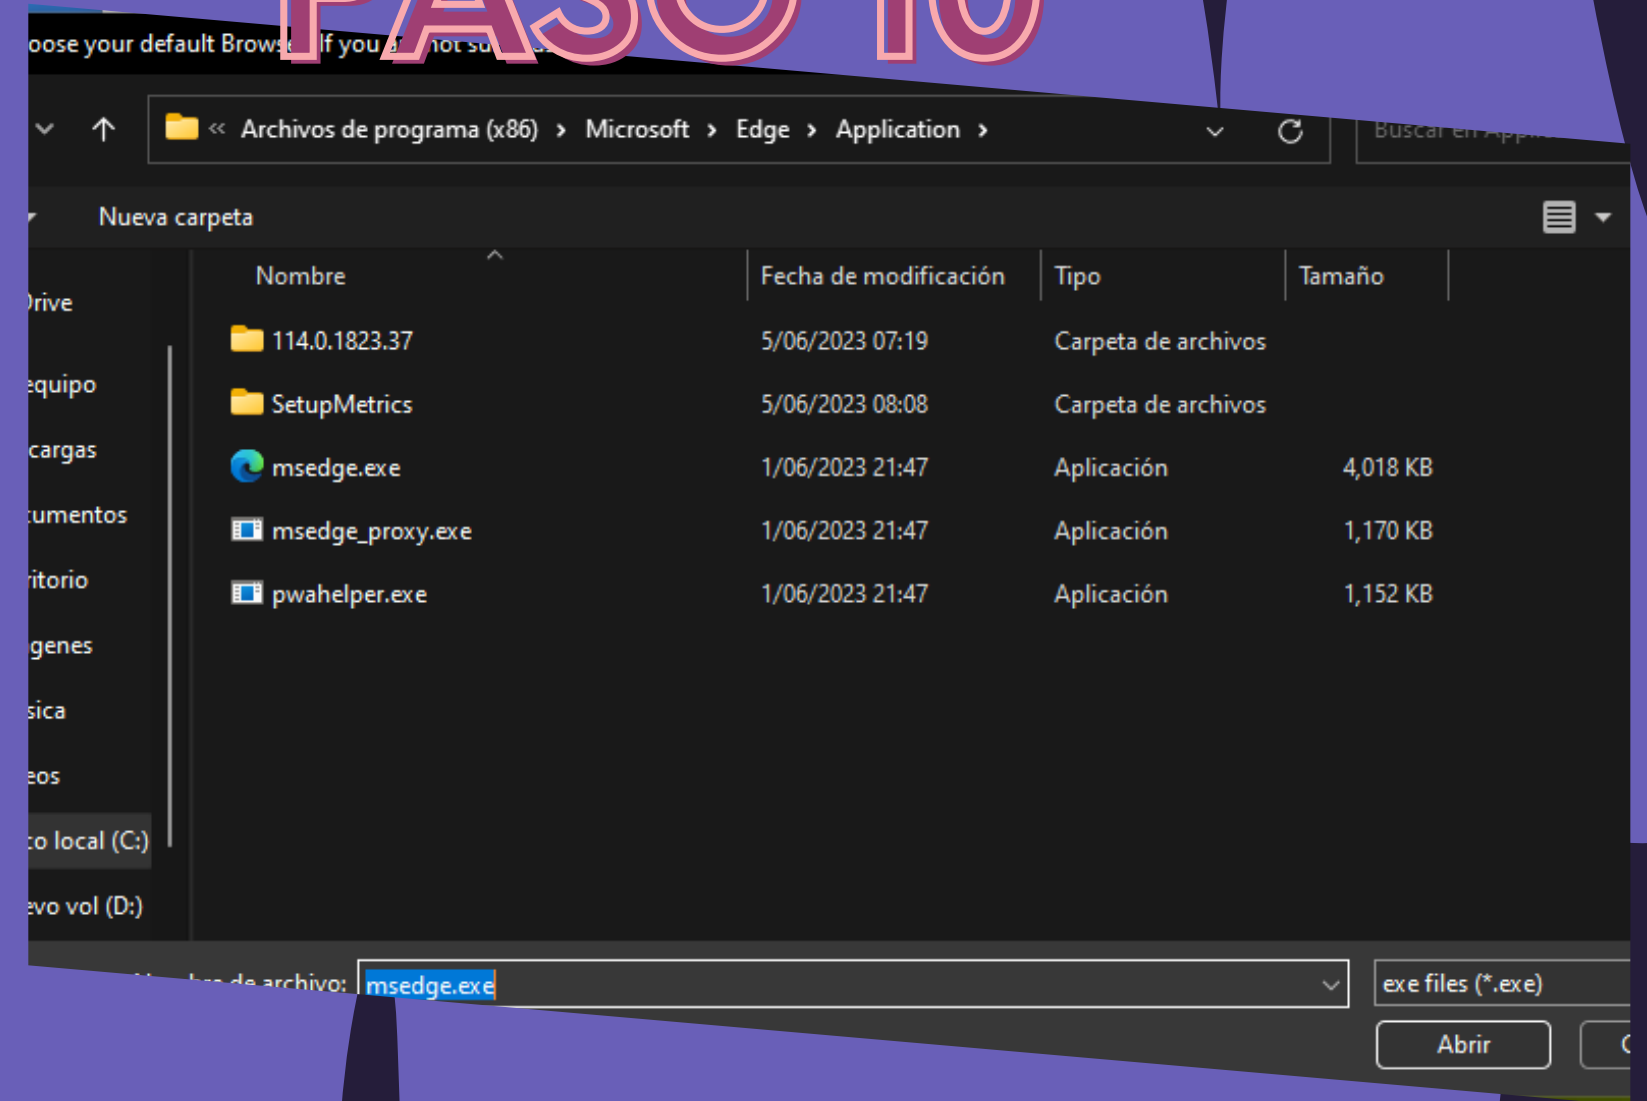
PASO 10

oose your default Brows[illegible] If you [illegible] not su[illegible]

« Archivos de programa (x86) › Microsoft › Edge › Application ›

Buscar en Appli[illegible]

Nueva carpeta

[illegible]rive
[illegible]equipo
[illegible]cargas
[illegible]umentos
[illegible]itorio
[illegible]genes
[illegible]sica
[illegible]eos
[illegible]o local (C:)
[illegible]vo vol (D:)

| Nombre | Fecha de modificación | Tipo | Tamaño |
|---|---|---|---|
| 114.0.1823.37 | 5/06/2023 07:19 | Carpeta de archivos | |
| SetupMetrics | 5/06/2023 08:08 | Carpeta de archivos | |
| msedge.exe | 1/06/2023 21:47 | Aplicación | 4,018 KB |
| msedge_proxy.exe | 1/06/2023 21:47 | Aplicación | 1,170 KB |
| pwahelper.exe | 1/06/2023 21:47 | Aplicación | 1,152 KB |

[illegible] de archivo: msedge.exe

exe files (*.exe)

Abrir

C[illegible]